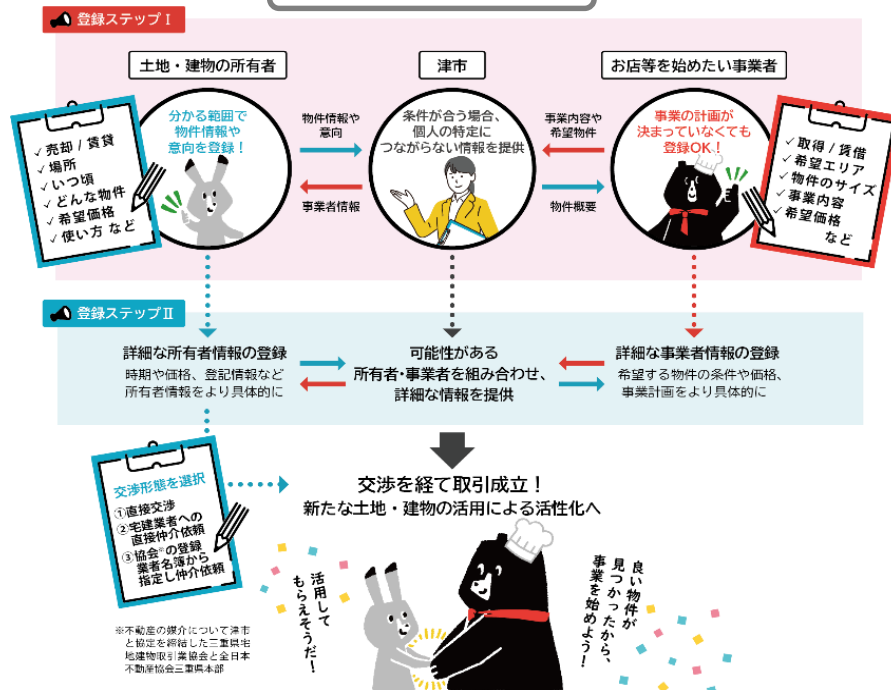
登録ステップⅠ

土地・建物の所有者

津市

お店等を始めたい事業者

✓売却 / 賃貸
✓場所
✓いつ頃
✓どんな物件
✓希望価格
✓使い方 など

分かる範囲で物件情報や意向を登録！

物件情報や意向

事業者情報

条件が合う場合、個人の特定につながらない情報を提供

事業内容や希望物件

物件概要

事業の計画が決まっていなくても登録OK！

✓取得 / 賃借
✓希望エリア
✓物件のサイズ
✓事業内容
✓希望価格 など

登録ステップⅡ

詳細な所有者情報の登録
時期や価格、登記情報など所有者情報をより具体的に

可能性がある所有者・事業者を組み合わせ、詳細な情報を提供

詳細な事業者情報の登録
希望する物件の条件や価格、事業計画をより具体的に

交渉形態を選択
①直接交渉
②宅建業者への直接仲介依頼
③協会※の登録業者名簿から指定し仲介依頼

交渉を経て取引成立！
新たな土地・建物の活用による活性化へ

活用してもらえそうだ！

良い物件が見つかったから、事業を始めよう！

※不動産の媒介について津市と協定を締結した三重県宅地建物取引業協会と全日本不動産協会三重県本部